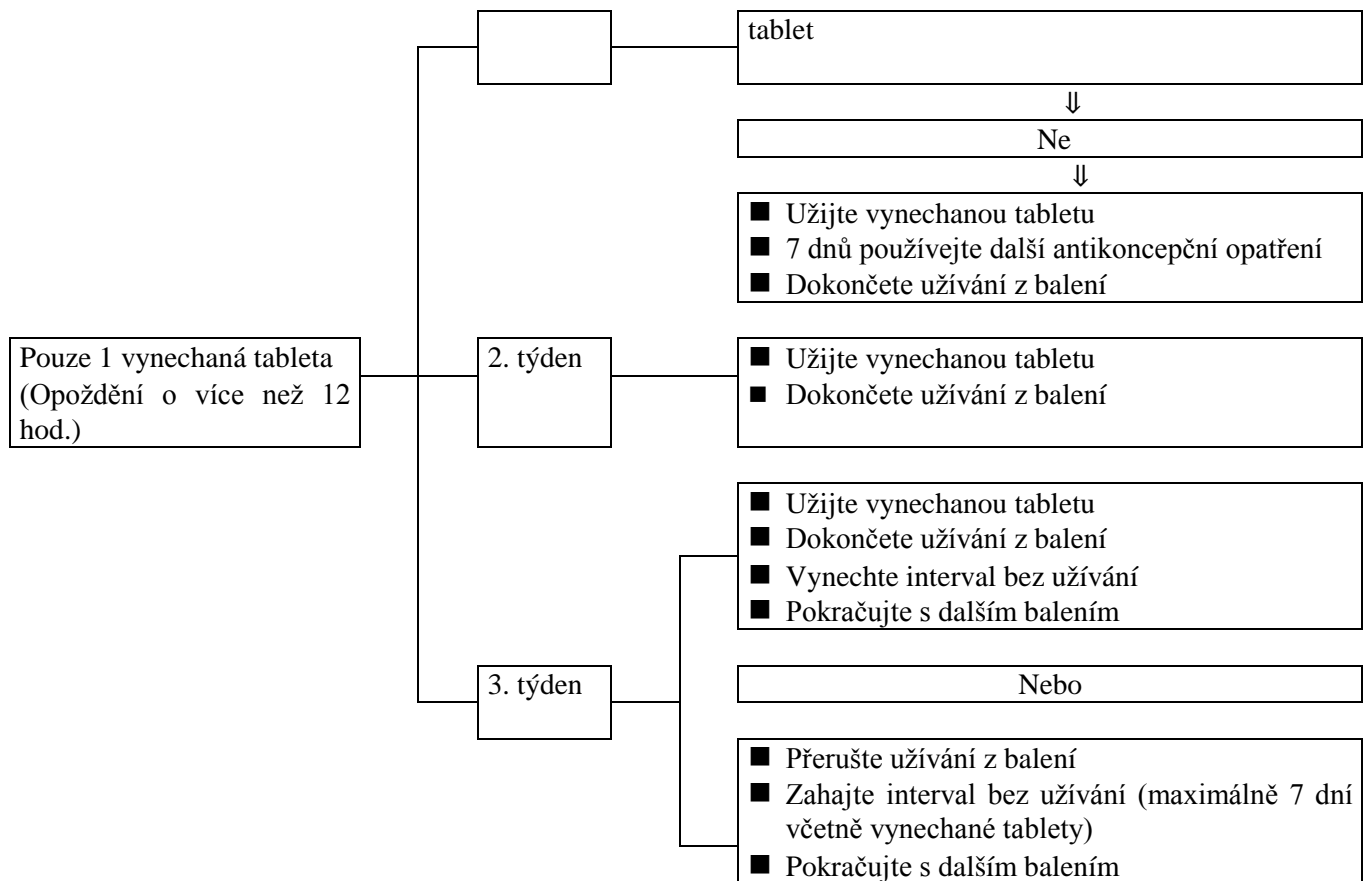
tablet

⇓

Ne

⇓

■ Užijte vynechanou tabletu
■ 7 dnů používejte další antikoncepční opatření
■ Dokončete užívání z balení

Pouze 1 vynechaná tableta (Opoždění o více než 12 hod.)

2. týden

■ Užijte vynechanou tabletu
■ Dokončete užívání z balení

■ Užijte vynechanou tabletu
■ Dokončete užívání z balení
■ Vynechte interval bez užívání
■ Pokračujte s dalším balením

3. týden

Nebo

■ Přerušte užívání z balení
■ Zahajte interval bez užívání (maximálně 7 dní včetně vynechané tablety)
■ Pokračujte s dalším balením